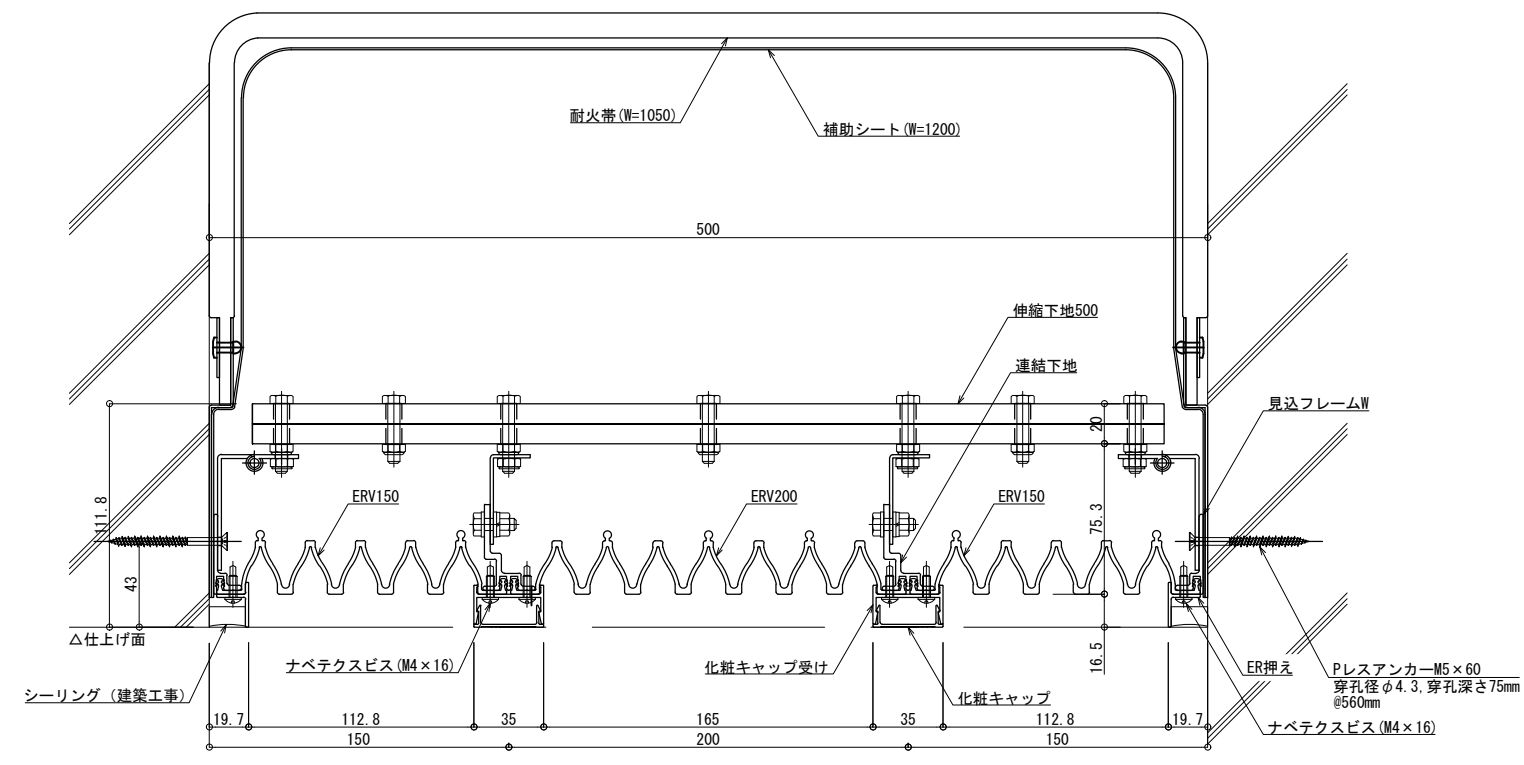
耐火帯(W=1050)

補助シート(W=1200)

500

伸縮下地500

連結下地

見込フレームW

20

111.8

ERV150

ERV200

ERV150

75.3

43

△仕上げ面

16.5

ナベテクスビス(M4×16)

化粧キャップ受け

化粧キャップ

ER押え

Pレスアンカー M5×60
穿孔径φ4.3, 穿孔深さ75mm
@560mm

シーリング（建築工事）

ナベテクスビス(M4×16)

19.7

112.8

35

165

35

112.8

19.7

150

200

150